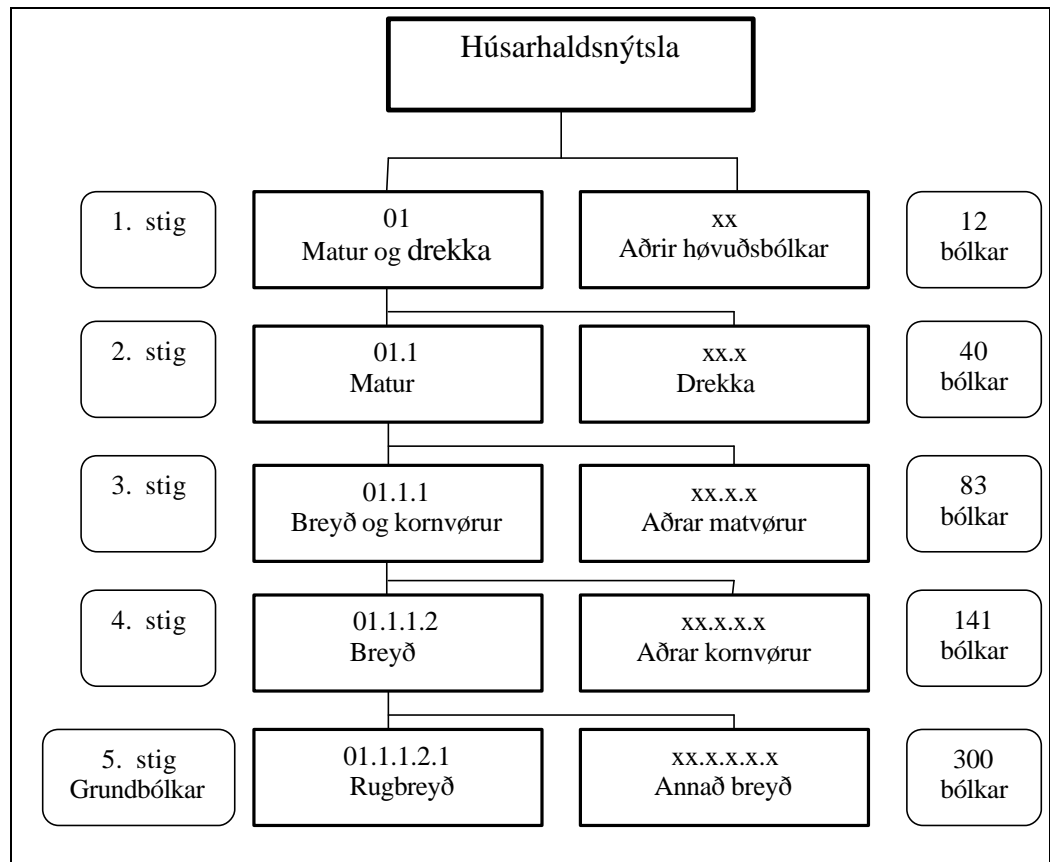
Húsarhaldsnýtsla

1. stig

01
Matur og drekka

xx
Aðrir høvuðsbólkar

12
bólkar

2. stig

01.1
Matur

xx.x
Drekka

40
bólkar

3. stig

01.1.1
Breyð og kornvørur

xx.x.x
Aðrar matvørur

83
bólkar

4. stig

01.1.1.2
Breyð

xx.x.x.x
Aðrar kornvørur

141
bólkar

5. stig
Grundbólkar

01.1.1.2.1
Rugbreyð

xx.x.x.x.x
Annað breyð

300
bólkar